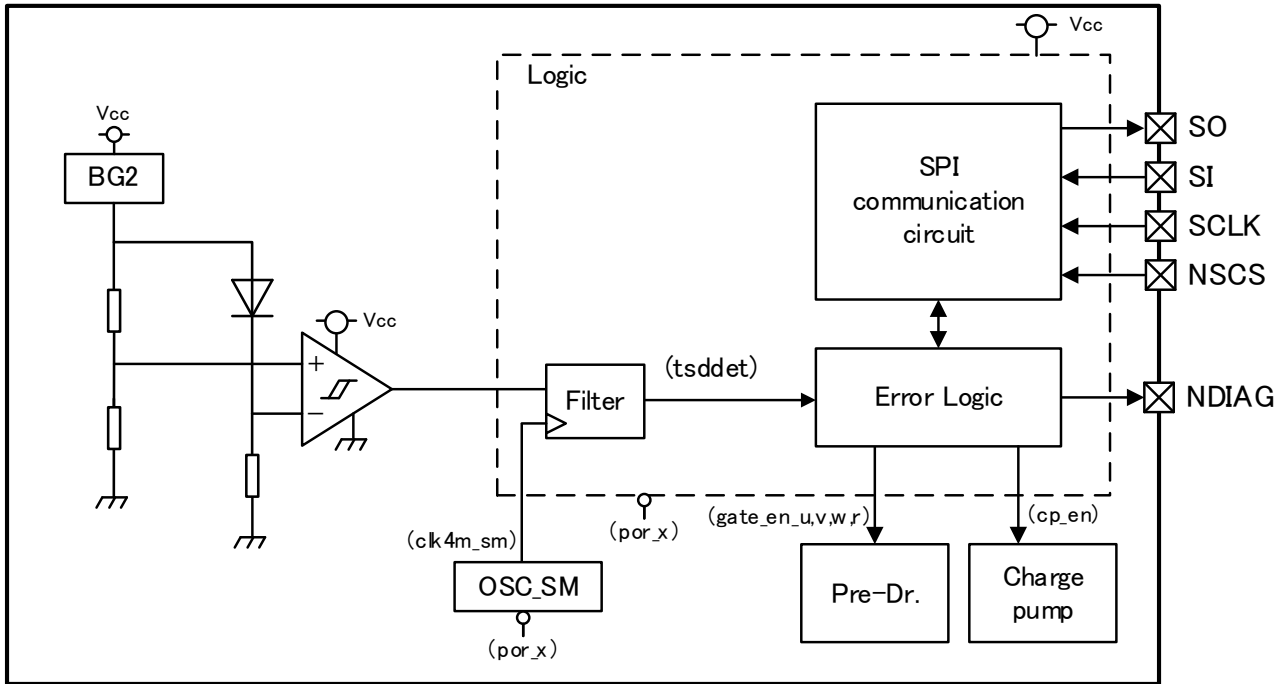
Vcc

Logic

Vcc

BG2

SPI communication circuit

SO

SI

SCLK

NSCS

Vcc

+

−

Filter

(tsddet)

Error Logic

NDIAG

(por_x)

(gate_en_u,v,w,r)

(cp_en)

(clk4m_sm)

OSC_SM

(por_x)

Pre-Dr.

Charge pump